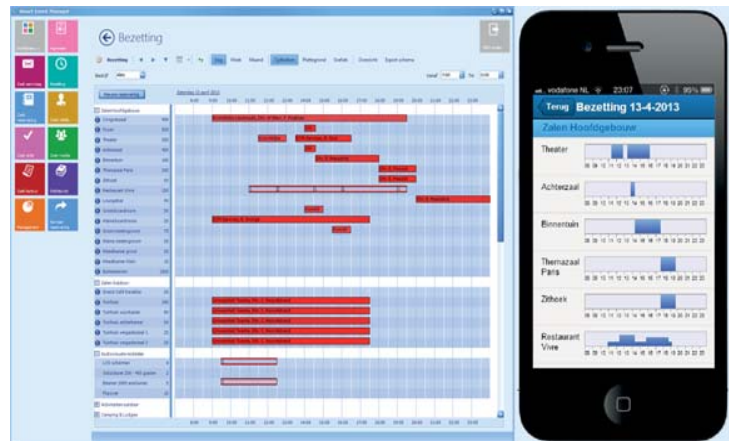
Bezetting

Bezetting  Dag  Week  Maand  Opbreken  Plattegrond  Statistiek  Overzicht  Export schema

Zalen Hoofdgebouw

Zalen Buiten

vodafone NL  23:07  95%

Terug  Bezetting 13-4-2013

Zalen Hoofdgebouw

Theater

Achterzaal

Binnentuin

Themazaal Paris

Zithoek

Restaurant Vivre